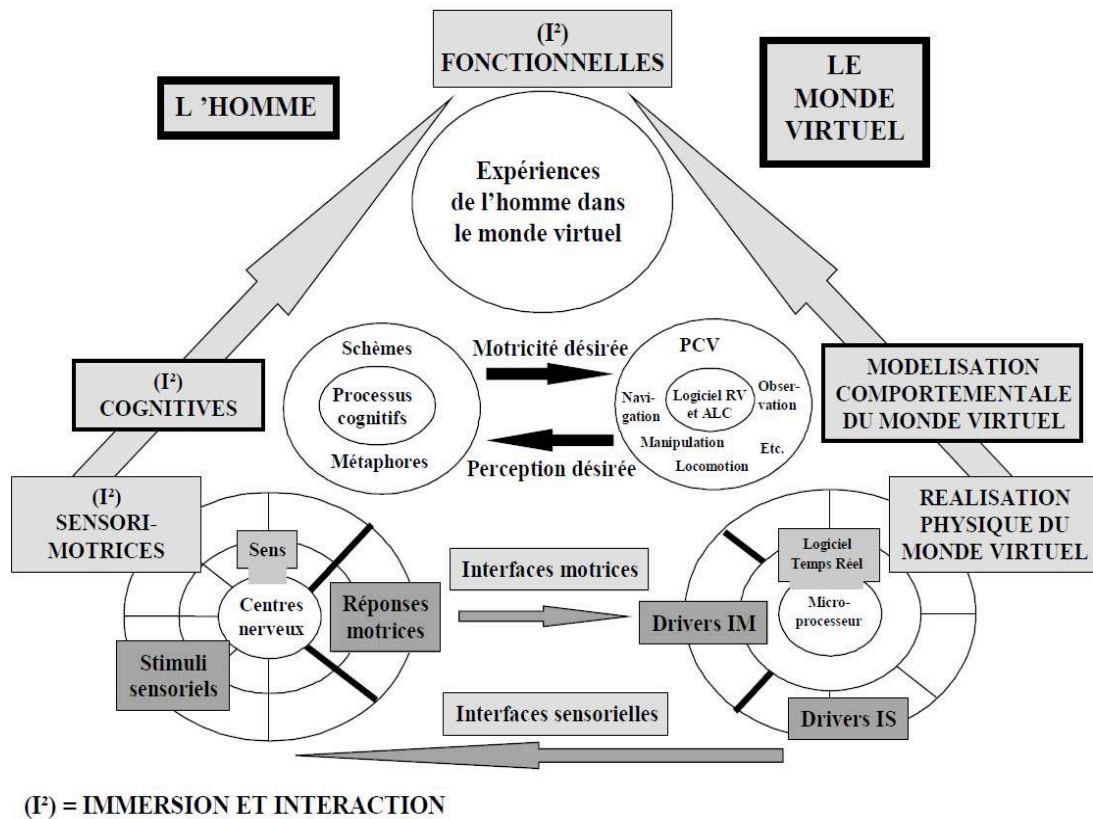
(I²) FONCTIONNELLES

L 'HOMME

LE MONDE VIRTUEL

Expériences de l'homme dans le monde virtuel

Schèmes

Processus cognitifs

Métaphores

Motricité désirée

Perception désirée

PCV

Navigation

Logiciel RV et ALC

Observation

Manipulation

Locomotion

Etc.

(I²) COGNITIVES

MODELISATION COMPORTEMENTALE DU MONDE VIRTUEL

(I²) SENSORI-MOTRICES

REALISATION PHYSIQUE DU MONDE VIRTUEL

Sens

Centres nerveux

Réponses motrices

Stimuli sensoriels

Interfaces motrices

Drivers IM

Logiciel Temps Réel

Microprocesseur

Interfaces sensorielles

Drivers IS

(I²) = IMMERSION ET INTERACTION